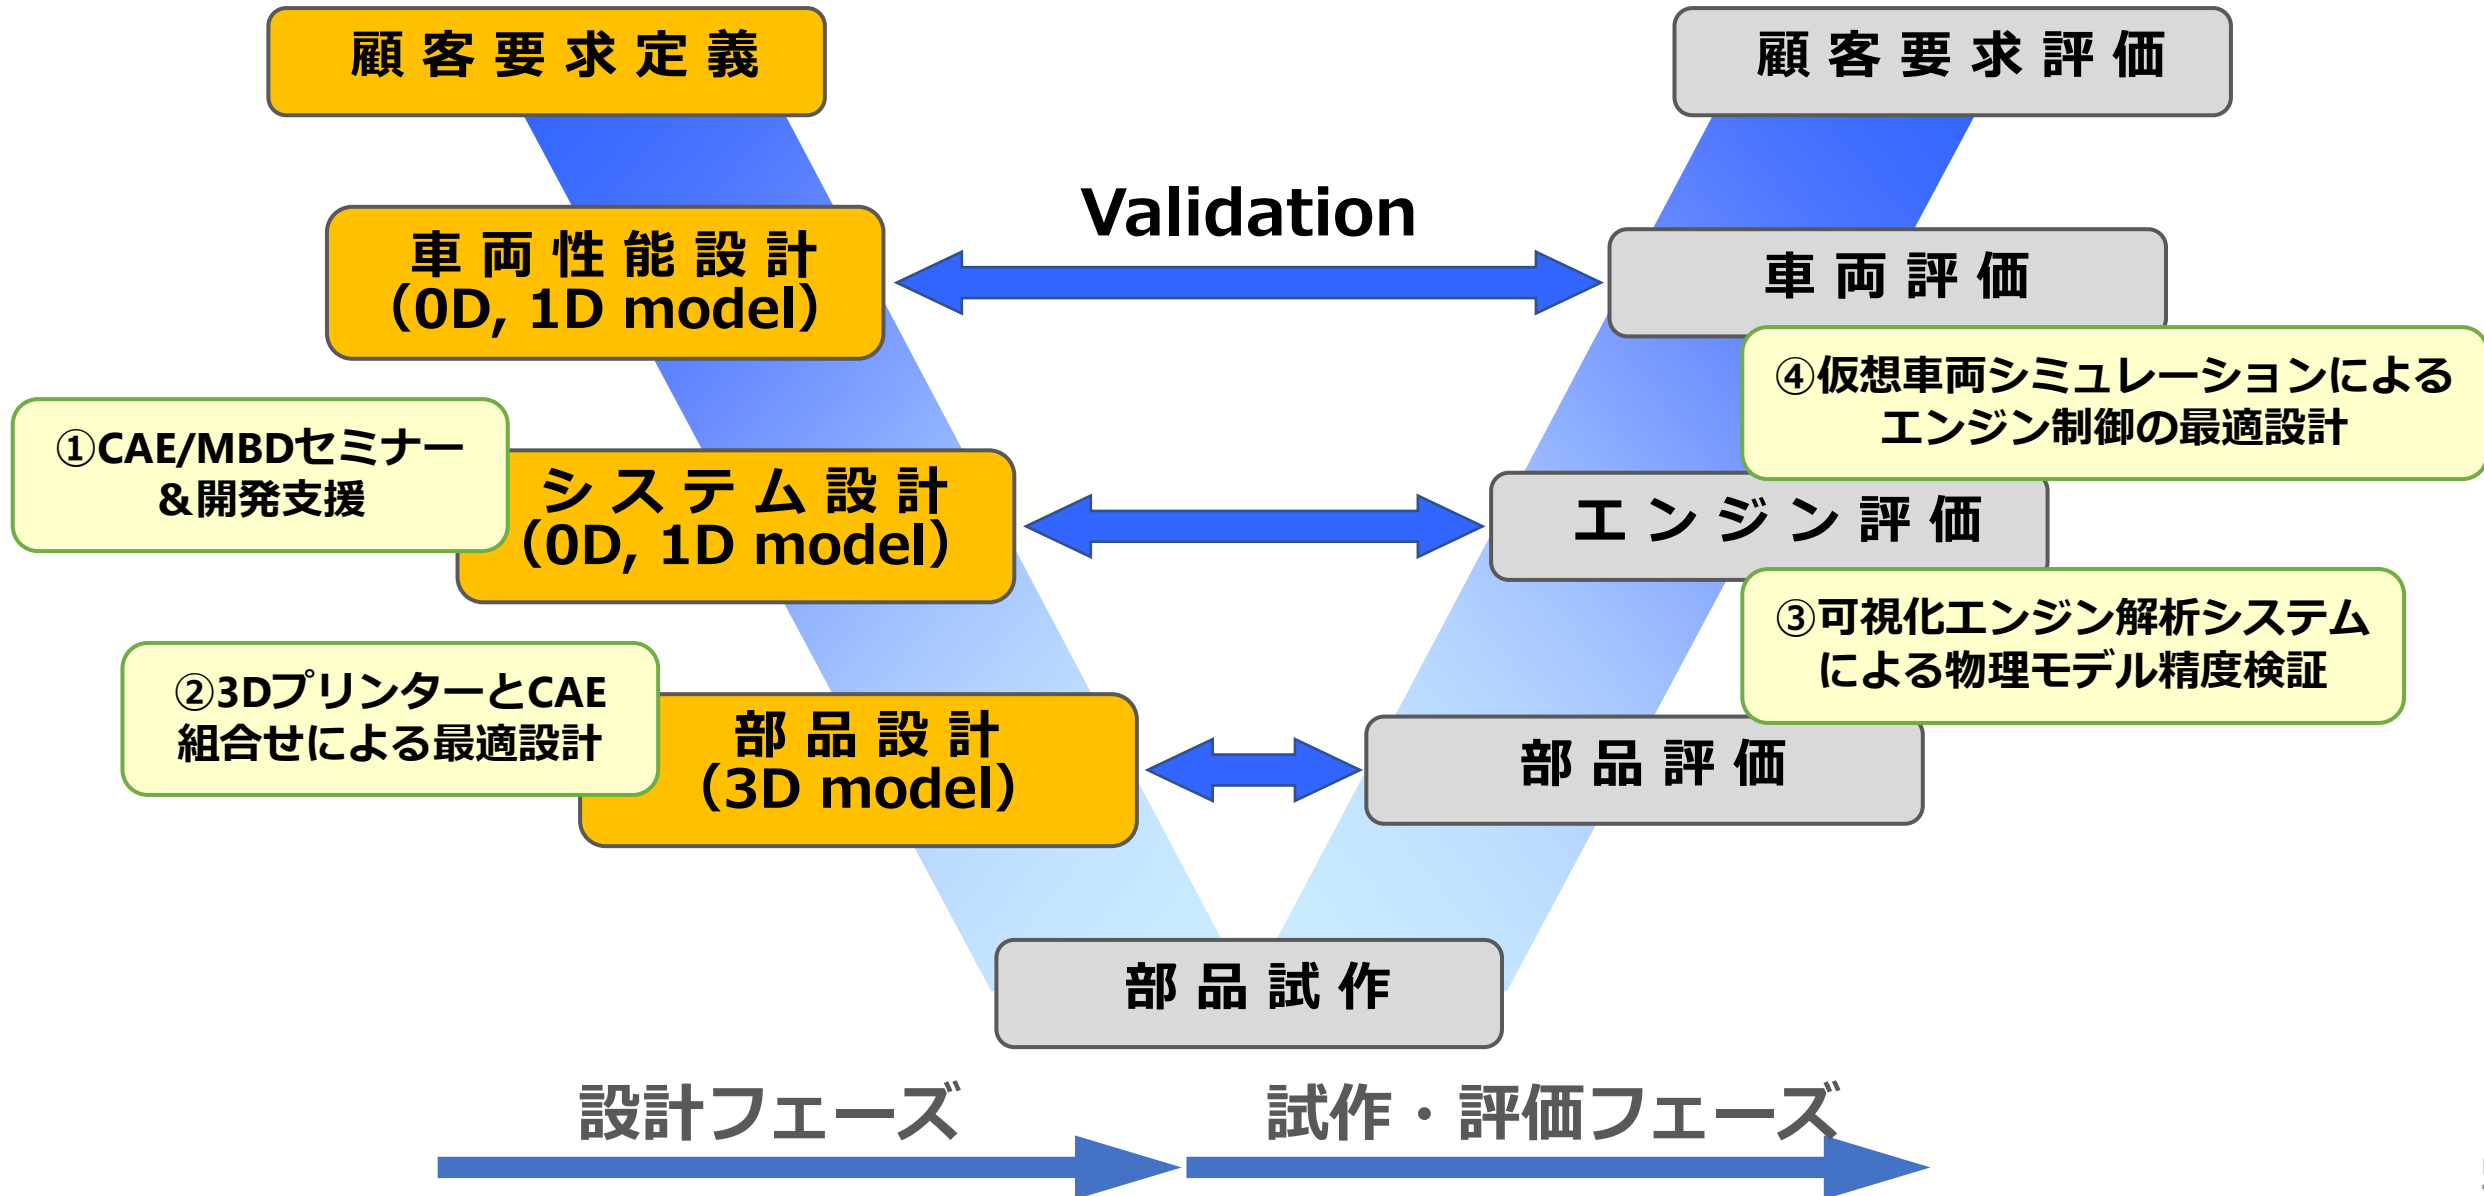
顧客要求定義

顧客要求評価

Validation

車両性能設計
(0D, 1D model)

車両評価

④仮想車両シミュレーションによるエンジン制御の最適設計

①CAE/MBDセミナー＆開発支援

システム設計
(0D, 1D model)

エンジン評価

③可視化エンジン解析システムによる物理モデル精度検証

②3DプリンターとCAE組合せによる最適設計

部品設計
(3D model)

部品評価

部品試作

設計フェーズ

試作・評価フェーズ